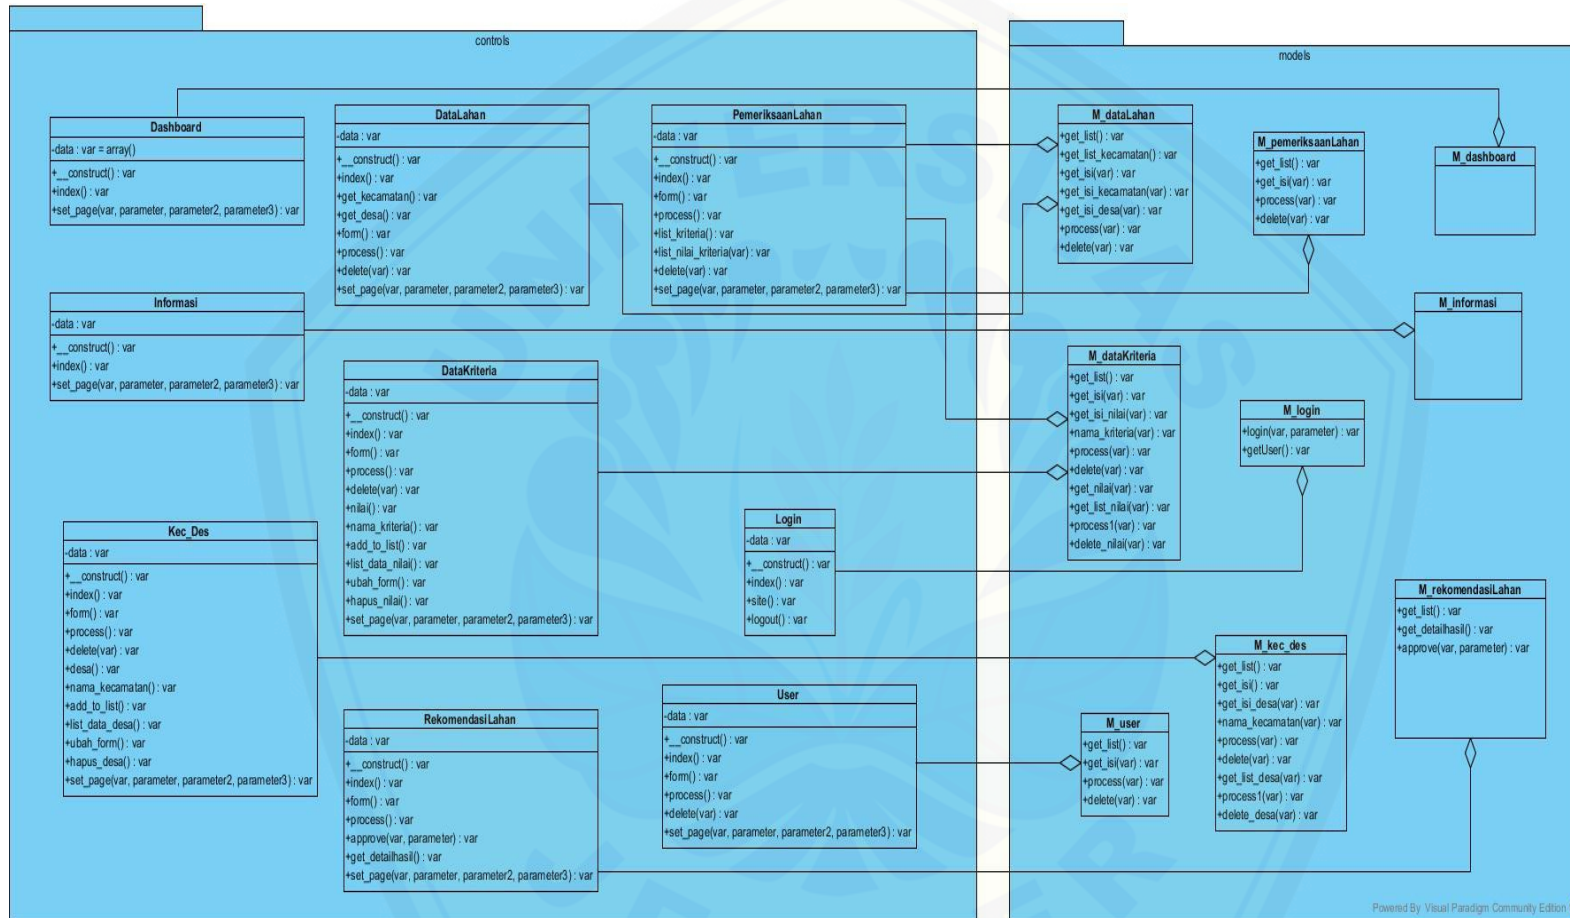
controls

Dashboard
-data : var = array()
+__construct() : var
+index() : var
+set_page(var, parameter, parameter2, parameter3) : var

DataLahan
-data : var
+__construct() : var
+index() : var
+get_kecamatan() : var
+get_desa() : var
+form() : var
+process() : var
+delete(var) : var
+set_page(var, parameter, parameter2, parameter3) : var

PemeriksaanLahan
-data : var
+__construct() : var
+index() : var
+form() : var
+process() : var
+list_kriteria() : var
+list_nilai_kriteria(var) : var
+delete(var) : var
+set_page(var, parameter, parameter2, parameter3) : var

Informasi
-data : var
+__construct() : var
+index() : var
+set_page(var, parameter, parameter2, parameter3) : var

DataKriteria
-data : var
+__construct() : var
+index() : var
+form() : var
+process() : var
+delete(var) : var
+nilai() : var
+nama_kriteria() : var
+add_to_list() : var
+list_data_nilai() : var
+ubah_form() : var
+hapus_nilai() : var
+set_page(var, parameter, parameter2, parameter3) : var

Login
-data : var
+__construct() : var
+index() : var
+site() : var
+logout() : var

Kec_Des
-data : var
+__construct() : var
+index() : var
+form() : var
+process() : var
+delete(var) : var
+desa() : var
+nama_kecamatan() : var
+add_to_list() : var
+list_data_desa() : var
+ubah_form() : var
+hapus_desa() : var
+set_page(var, parameter, parameter2, parameter3) : var

RekomendasiLahan
-data : var
+__construct() : var
+index() : var
+form() : var
+process() : var
+approve(var, parameter) : var
+get_detailhasil() : var
+set_page(var, parameter, parameter2, parameter3) : var

User
-data : var
+__construct() : var
+index() : var
+form() : var
+process() : var
+delete(var) : var
+set_page(var, parameter, parameter2, parameter3) : var

models

M_dataLahan
+get_list() : var
+get_list_kecamatan() : var
+get_isi(var) : var
+get_isi_kecamatan(var) : var
+get_isi_desa(var) : var
+process(var) : var
+delete(var) : var

M_pemeriksaanLahan
+get_list() : var
+get_isi(var) : var
+process(var) : var
+delete(var) : var

M_dashboard

M_informasi

M_dataKriteria
+get_list() : var
+get_isi(var) : var
+get_isi_nilai(var) : var
+nama_kriteria(var) : var
+process(var) : var
+delete(var) : var
+get_nilai(var) : var
+get_list_nilai(var) : var
+process1(var) : var
+delete_nilai(var) : var

M_login
+login(var, parameter) : var
+getUser() : var

M_rekomendasiLahan
+get_list() : var
+get_detailhasil() : var
+approve(var, parameter) : var

M_kec_des
+get_list() : var
+get_isi() : var
+get_isi_desa(var) : var
+nama_kecamatan(var) : var
+process(var) : var
+delete(var) : var
+get_list_desa(var) : var
+process1(var) : var
+delete_desa(var) : var

M_user
+get_list() : var
+get_isi(var) : var
+process(var) : var
+delete(var) : var

Powered By Visual Paradigm Community Edition